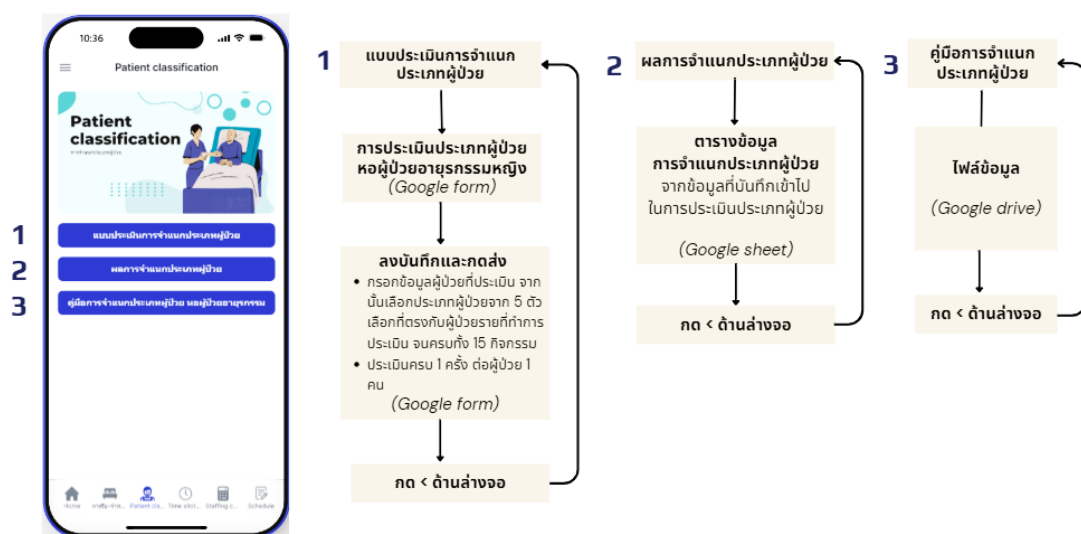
10:36

Patient classification

Patient classification

1 แบบประเมินการจำแนกประเภทผู้ป่วย

2 ผลการจำแนกประเภทผู้ป่วย

3 คู่มือการจำแนกประเภทผู้ป่วย หอผู้ป่วยอายุรกรรม

Home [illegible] Patient cla... Time allot... Staffing c... Schedule

1 แบบประเมินการจำแนกประเภทผู้ป่วย

การประเมินประเภทผู้ป่วย หอผู้ป่วยอายุรกรรมหญิง (Google form)

ลงบันทึกและกดส่ง
• กรอกข้อมูลผู้ป่วยที่ประเมิน จากนั้นเลือกประเภทผู้ป่วยจาก 5 ตัวเลือกที่ตรงกับผู้ป่วยรายที่ทำการประเมิน จนครบทั้ง 15 กิจกรรม
• ประเมินครบ 1 ครั้ง ต่อผู้ป่วย 1 คน
(Google form)

กด < ด้านล่างจอ

2 ผลการจำแนกประเภทผู้ป่วย

ตารางข้อมูล การจำแนกประเภทผู้ป่วย
จากข้อมูลที่บันทึกเข้าไปในการประเมินประเภทผู้ป่วย

(Google sheet)

กด < ด้านล่างจอ

3 คู่มือการจำแนกประเภทผู้ป่วย

ไฟล์ข้อมูล

(Google drive)

กด < ด้านล่างจอ